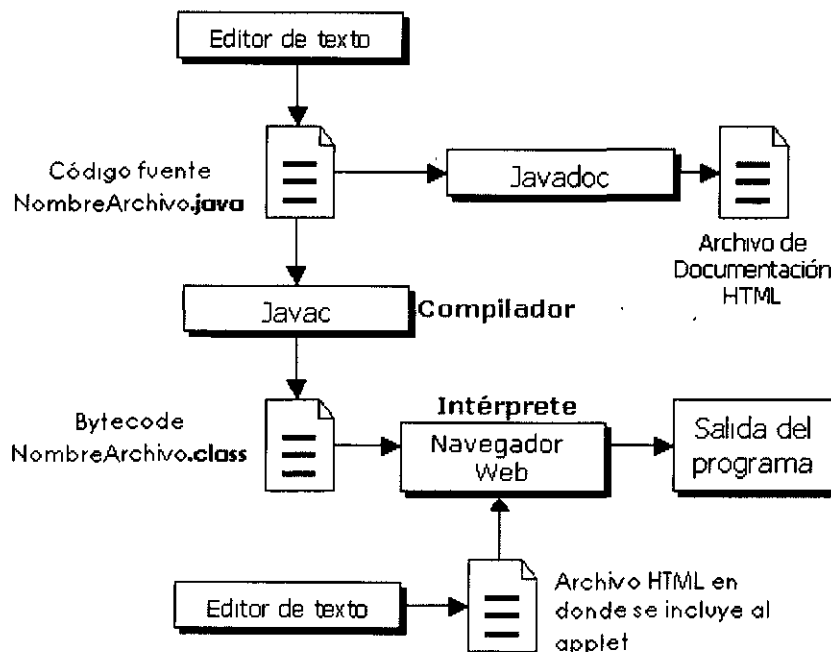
Editor de texto

Código fuente
NombreArchivo.java

Javadoc

Archivo de
Documentación
HTML

Javac

Compilador

Bytecode
NombreArchivo.class

Intérprete

Navegador
Web

Salida del
programa

Editor de texto

Archivo HTML en
donde se incluye al
applet